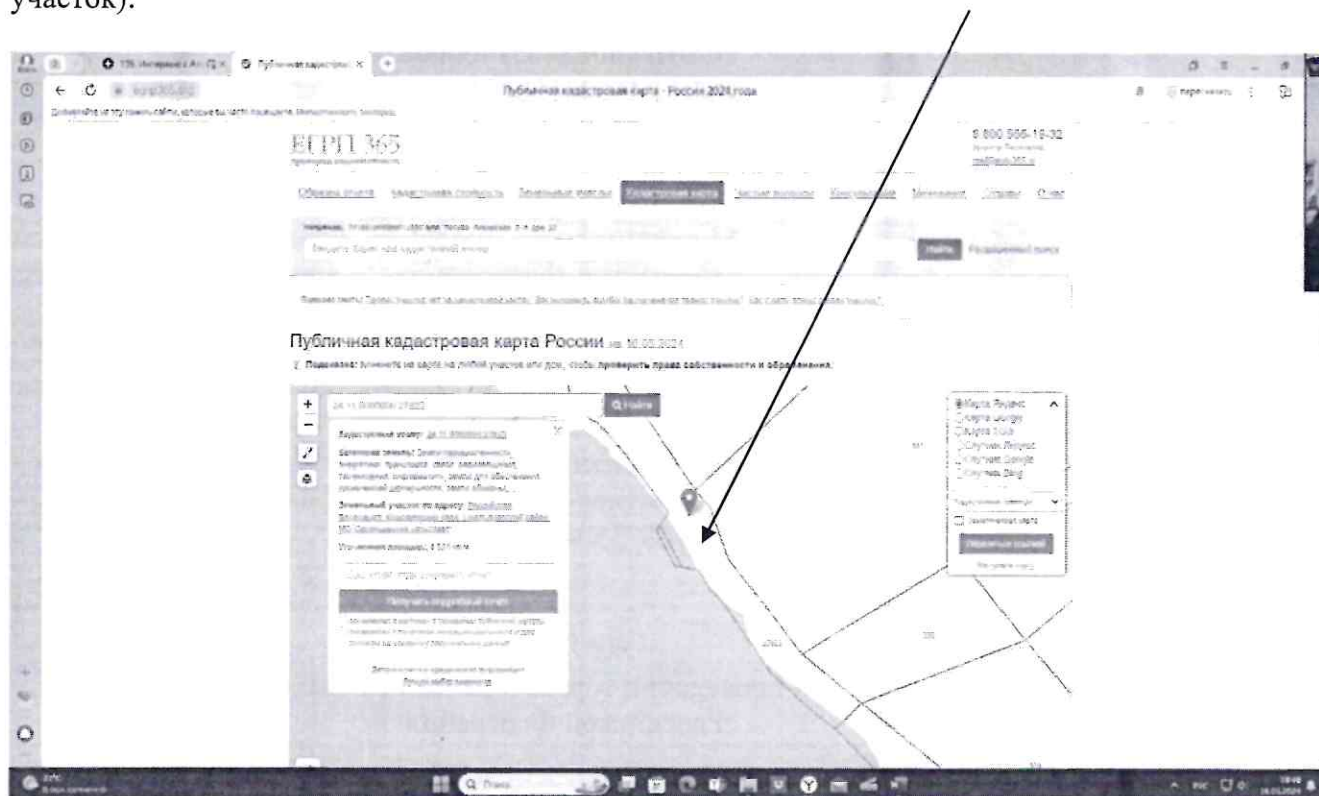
участок).

Публичная кадастровая карта - Россия 2024 года

ЕГРП 365

8 800 555-19-32

Кадастровая карта

Найти

Публичная кадастровая карта России на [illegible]

Подсказка: Кликните на карте на любой участок или дом, чтобы проверить права собственности и обременения.

Найти

Кадастровый номер: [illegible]

Категория земель: Земли промышленности, энергетики, транспорта, связи, радиовещания, телевидения, информатики, земли для обеспечения космической деятельности, земли обороны, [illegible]

Земельный участок по адресу: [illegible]

Уточненная площадь: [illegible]

Получить кадастровый отчет

Карта Яндекс
Карта Google
Карта OSM
Спутник Яндекс
Спутник Google
Спутник Bing

Кадастровые номера

Применить

Поиск